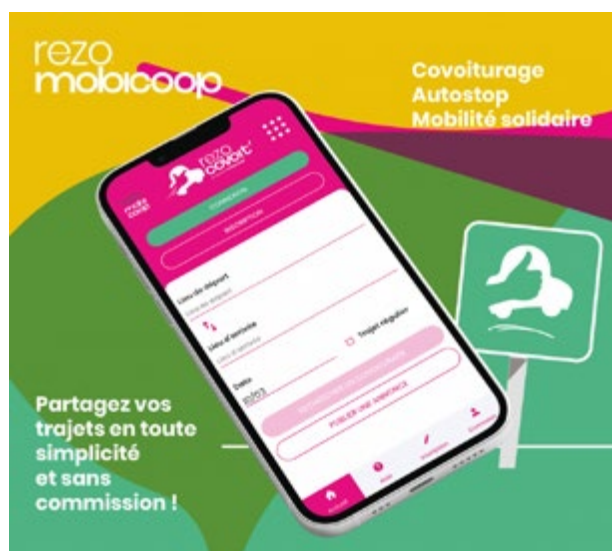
rezo
mobicoop

Covoiturage
Autostop
Mobilité solidaire

rezo covoit'

mobi coop

CONNEXION

INSCRIPTION

Lieu de départ

Lieu d'arrivée

Trajet régulier

Date

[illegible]

PUBLIER UNE ANNONCE

Partagez vos trajets en toute simplicité et sans commission !